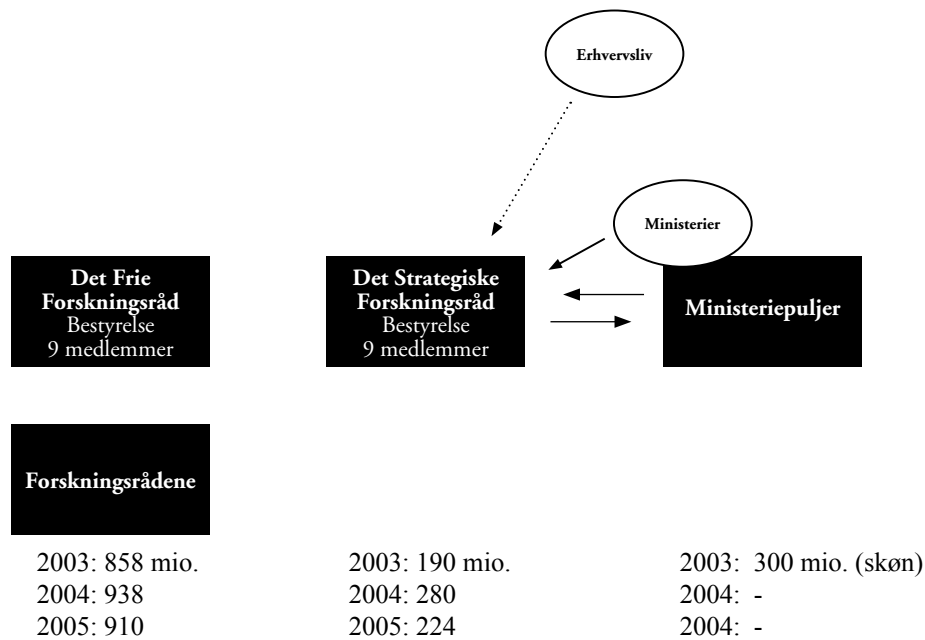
Erhvervsliv

Ministerier

Det Frie Forskningsråd
Bestyrelse
9 medlemmer

Det Strategiske Forskningsråd
Bestyrelse
9 medlemmer

Ministeriepuljer

Forskningsrådene

2003: 858 mio.
2004: 938
2005: 910

2003: 190 mio.
2004: 280
2005: 224

2003: 300 mio. (skøn)
2004: -
2004: -